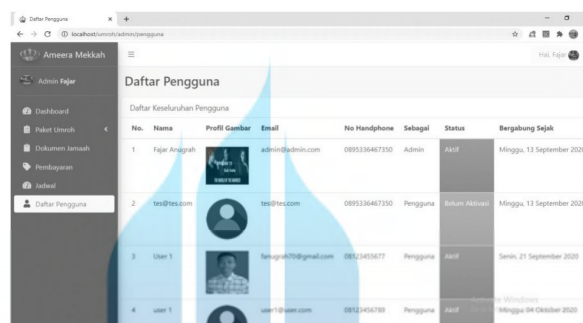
Daftar Pengguna ×

localhost/umroh/admin/pengguna

Ameera Mekkah

Admin Fajar

Dashboard

Paket Umroh

Dokumen Jamaah

Pembayaran

Jadwal

Daftar Pengguna

Hai, Fajar

Daftar Pengguna

Daftar Keseluruhan Pengguna

| No. | Nama | Profil Gambar | Email | No Handphone | Sebagai | Status | Bergabung Sejak |
|---|---|---|---|---|---|---|---|
| 1 | Fajar Anugrah | | admin@admin.com | 0895336467350 | Admin | Aktif | Minggu, 13 September 2020 |
| 2 | tes@tes.com | | tes@tes.com | 0895336467350 | Pengguna | Belum Aktivasi | Minggu, 13 September 2020 |
| 3 | User 1 | | fanugrah70@gmail.com | 08123455677 | Pengguna | Aktif | Senin, 21 September 2020 |
| 4 | user 1 | | user1@user.com | 08123456789 | Pengguna | Aktif | Minggu, 04 Oktober 2020 |

Activate Windows